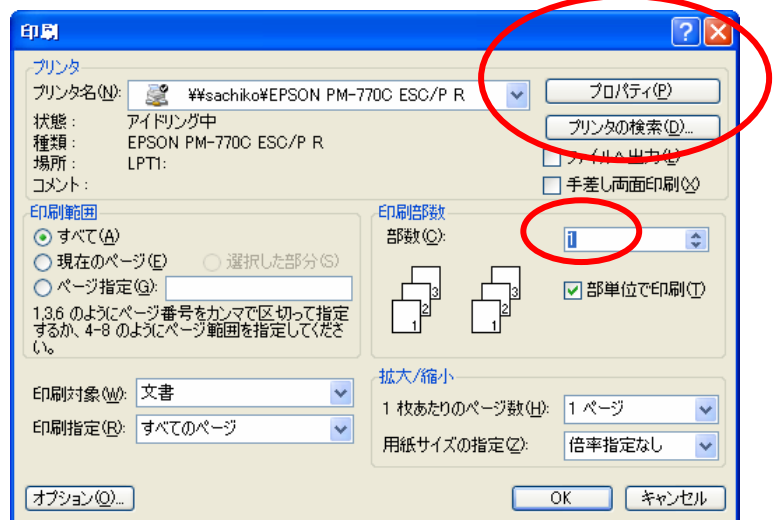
印刷

プリンタ
プリンタ名(N): ¥¥sachiko¥EPSON PM-770C ESC/P R
状態: アイドリング中
種類: EPSON PM-770C ESC/P R
場所: LPT1:
コメント:

プロパティ(P)
プリンタの検索(D)...
ファイルへ出力(L)
手差し両面印刷(X)

印刷範囲
すべて(A)
現在のページ(E)
選択した部分(S)
ページ指定(G):
1,3,6 のようにページ番号をカンマで区切って指定するか、4-8 のようにページ範囲を指定してください。

印刷部数
部数(C): 1
3 2 1 3 2 1
部単位で印刷(T)

印刷対象(W): 文書
印刷指定(R): すべてのページ

拡大/縮小
1 枚あたりのページ数(H): 1 ページ
用紙サイズの指定(Z): 倍率指定なし

オプション(O)...
OK
キャンセル